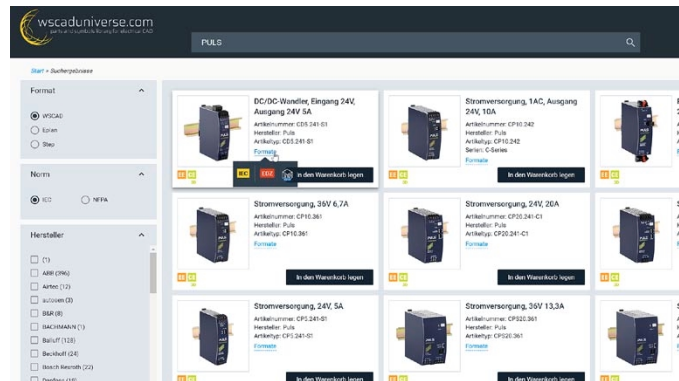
wscaduniverse.com
parts and symbols library for electrical CAD

PULS

Start » Suchergebnisse

Format

WSCAD
Eplan
Step

Norm

IEC
NFPA

Hersteller

(1)
ABB (396)
Airtec (12)
autosen (3)
B&R (8)
BACHMANN (1)
Balluff (128)
Beckhoff (24)
Bosch Rexroth (22)
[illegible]

DC/DC-Wandler, Eingang 24V, Ausgang 24V 5A
Artikelnummer: CD5.241-S1
Hersteller: Puls
Artikeltyp: CD5.241-S1
Formate
IEC EDZ
In den Warenkorb legen

Stromversorgung, 1AC, Ausgang 24V, 10A
Artikelnummer: CP10.242
Hersteller: Puls
Artikeltyp: CP10.242
Serien: C-Series
Formate
In den Warenkorb legen

Stromversorgung, 36V 6,7A
Artikelnummer: CP10.361
Hersteller: Puls
Artikeltyp: CP10.361
Formate
In den Warenkorb legen

Stromversorgung, 24V, 20A
Artikelnummer: CP20.241-C1
Hersteller: Puls
Artikeltyp: CP20.241-C1
Formate
In den Warenkorb legen

Stromversorgung, 24V, 5A
Artikelnummer: CP5.241-S1
Hersteller: Puls
Artikeltyp: CP5.241-S1
Formate
In den Warenkorb legen

Stromversorgung, 36V 13,3A
Artikelnummer: CP20.361
Hersteller: Puls
Artikeltyp: CP20.361
Formate
In den Warenkorb legen